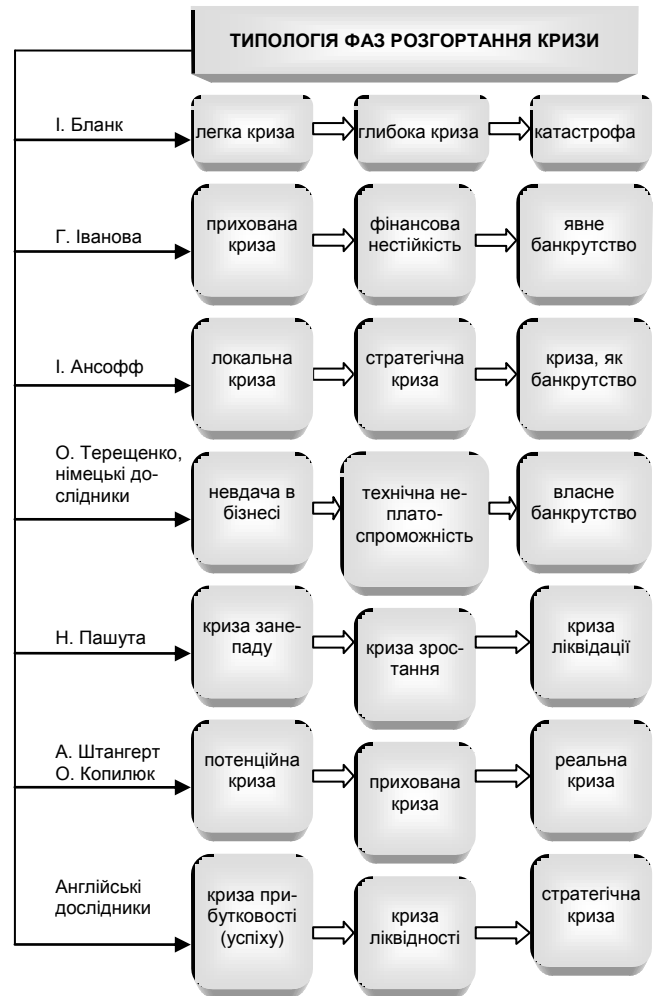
ТИПОЛОГІЯ ФАЗ РОЗГОРТАННЯ КРИЗИ

І. Бланк
легка криза
глибока криза
катастрофа

Г. Іванова
прихована криза
фінансова нестійкість
явне банкрутство

І. Ансофф
локальна криза
стратегічна криза
криза, як банкрутство

О. Терещенко, німецькі дослідники
невдача в бізнесі
технічна неплатоспроможність
власне банкрутство

Н. Пашута
криза занепаду
криза зростання
криза ліквідації

А. Штангерт
О. Копилюк
потенційна криза
прихована криза
реальна криза

Англійські дослідники
криза прибутковості (успіху)
криза ліквідності
стратегічна криза